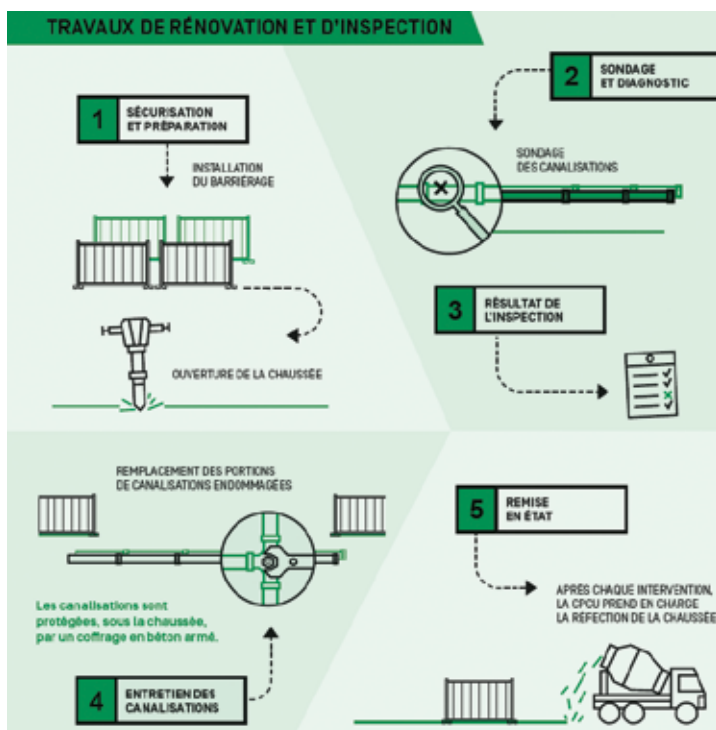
TRAVAUX DE RÉNOVATION ET D'INSPECTION

1 SÉCURISATION ET PRÉPARATION

INSTALLATION DU BARRIERAGE

OUVERTURE DE LA CHAUSSÉE

2 SONDAGE ET DIAGNOSTIC

SONDAGE DES CANALISATIONS

3 RÉSULTAT DE L'INSPECTION

REMPLACEMENT DES PORTIONS DE CANALISATIONS ENDOMMAGÉES

Les canalisations sont protégées, sous la chaussée, par un coffrage en béton armé.

4 ENTRETIEN DES CANALISATIONS

5 REMISE EN ÉTAT

APRÈS CHAQUE INTERVENTION, LA CPCU PREND EN CHARGE LA RÉFECTION DE LA CHAUSSÉE